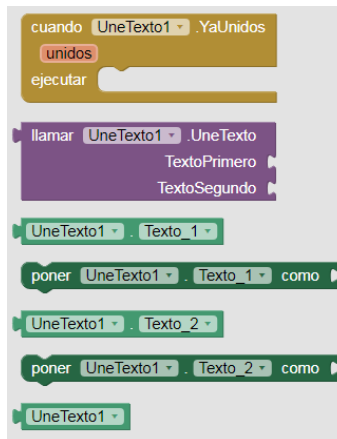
cuando UneTexto1 .YaUnidos
unidos
ejecutar

llamar UneTexto1 .UneTexto
TextoPrimero
TextoSegundo

UneTexto1 . Texto_1

poner UneTexto1 . Texto_1 como

UneTexto1 . Texto_2

poner UneTexto1 . Texto_2 como

UneTexto1